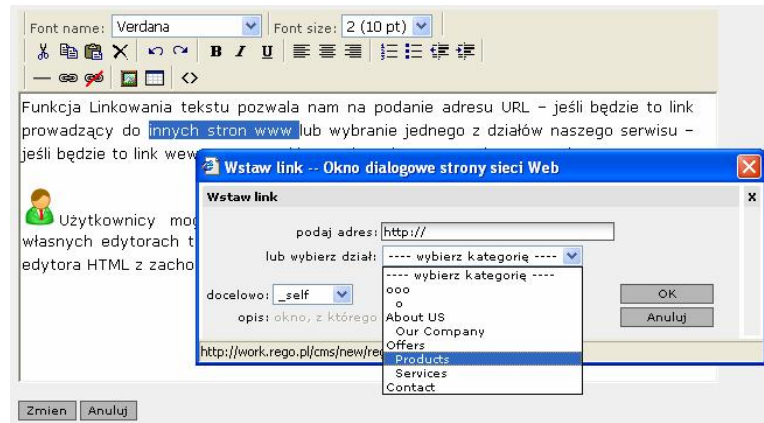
Font name: Verdana
Font size: 2 (10 pt)

B I U

Funkcja Linkowania tekstu pozwala nam na podanie adresu URL – jeśli będzie to link prowadzący do innych stron www lub wybranie jednego z działów naszego serwisu – jeśli będzie to link wew

Użytkownicy mo
własnych edytorach t
edytora HTML z zacho

Wstaw link -- Okno dialogowe strony sieci Web

Wstaw link
x

podaj adres: http://
lub wybierz dział: ---- wybierz kategorię ----
---- wybierz kategorię ----
ooo
o
About US
Our Company
Offers
Products
Services
Contact

docelowo: _self
opis: okno, z którego

OK
Anuluj

http://work.rego.pl/cms/new/re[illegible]

Zmien
Anuluj